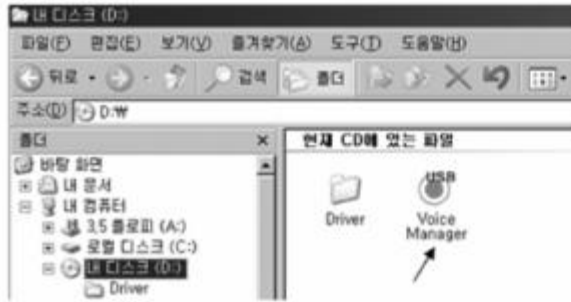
내 디스크 (D:)

파일(F) 편집(E) 보기(V) 즐겨찾기(A) 도구(T) 도움말(H)

뒤로 검색 폴더

주소(D) D:₩

폴더 ×

바탕 화면
내 문서
내 컴퓨터
3.5 플로피 (A:)
로컬 디스크 (C:)
내 디스크 (D:)
Driver

현재 CD에 있는 파일

Driver

USB
Voice Manager